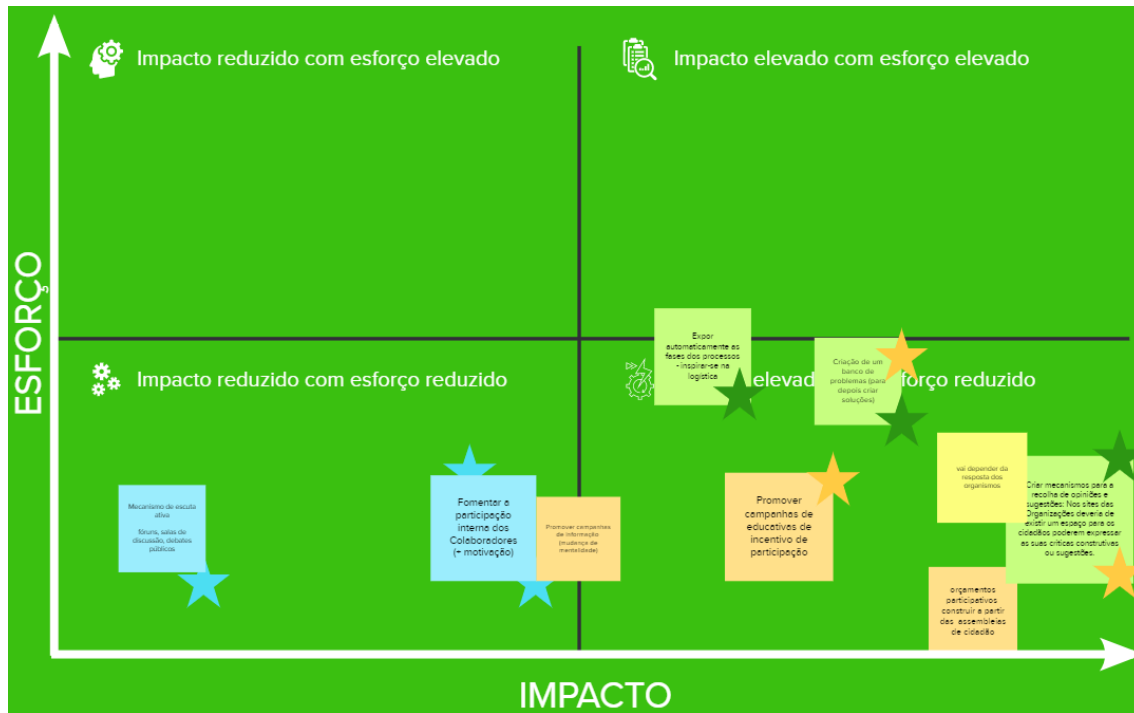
Impacto reduzido com esforço elevado

Impacto elevado com esforço elevado

ESFORÇO

Impacto reduzido com esforço reduzido

elevad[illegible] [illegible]forço reduzido

Expor automaticamente as fases dos processos - inspirar-se na logística

Criação de um banco de problemas (para depois criar soluções)

vai depender da resposta dos organismos

Criar mecanismos para a recolha de opiniões e sugestões: Nos sites das Organizações deveria de existir um espaço para os cidadãos poderem expressar as suas críticas construtivas ou sugestões.

Mecanismo de escuta ativo

fóruns, salas de discussão, debates públicos

Fomentar a participação interna dos Colaboradores (+ motivação)

Promover campanhas de informação (mudança de mentalidade)

Promover campanhas de educativas de incentivo de participação

orçamentos participativos construir a partir das assembleias de cidadão

IMPACTO